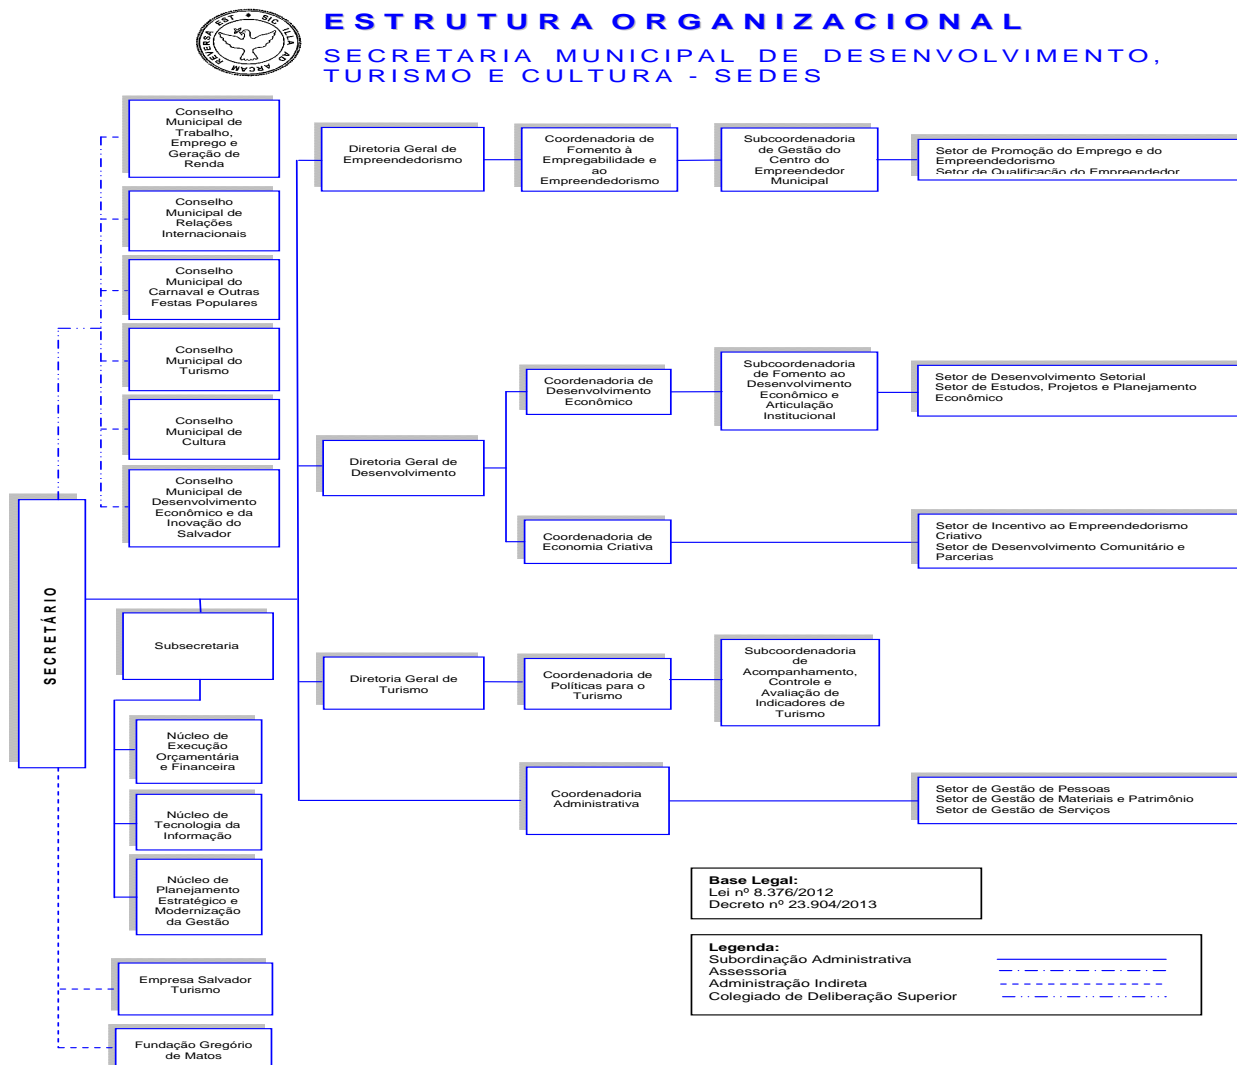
SIC ILLA AD ARCAM REVERSA EST

ESTRUTURA ORGANIZACIONAL

SECRETARIA MUNICIPAL DE DESENVOLVIMENTO, TURISMO E CULTURA - SEDES

Conselho Municipal de Trabalho, Emprego e Geração de Renda

Conselho Municipal de Relações Internacionais

Conselho Municipal do Carnaval e Outras Festas Populares

Conselho Municipal do Turismo

Conselho Municipal de Cultura

Conselho Municipal de Desenvolvimento Econômico e da Inovação do Salvador

SECRETÁRIO

Subsecretaria

Núcleo de Execução Orçamentária e Financeira

Núcleo de Tecnologia da Informação

Núcleo de Planejamento Estratégico e Modernização da Gestão

Empresa Salvador Turismo

Fundação Gregório de Matos

Diretoria Geral de Empreendedorismo

Coordenadoria de Fomento à Empregabilidade e ao Empreendedorismo

Subcoordenadoria de Gestão do Centro do Empreendedor Municipal

Setor de Promoção do Emprego e do Empreendedorismo
Setor de Qualificação do Empreendedor

Diretoria Geral de Desenvolvimento

Coordenadoria de Desenvolvimento Econômico

Subcoordenadoria de Fomento ao Desenvolvimento Econômico e Articulação Institucional

Setor de Desenvolvimento Setorial
Setor de Estudos, Projetos e Planejamento Econômico

Coordenadoria de Economia Criativa

Setor de Incentivo ao Empreendedorismo Criativo
Setor de Desenvolvimento Comunitário e Parcerias

Diretoria Geral de Turismo

Coordenadoria de Políticas para o Turismo

Subcoordenadoria de Acompanhamento, Controle e Avaliação de Indicadores de Turismo

Coordenadoria Administrativa

Setor de Gestão de Pessoas
Setor de Gestão de Materiais e Patrimônio
Setor de Gestão de Serviços

Base Legal:
Lei nº 8.376/2012
Decreto nº 23.904/2013

Legenda:
Subordinação Administrativa
Assessoria
Administração Indireta
Colegiado de Deliberação Superior